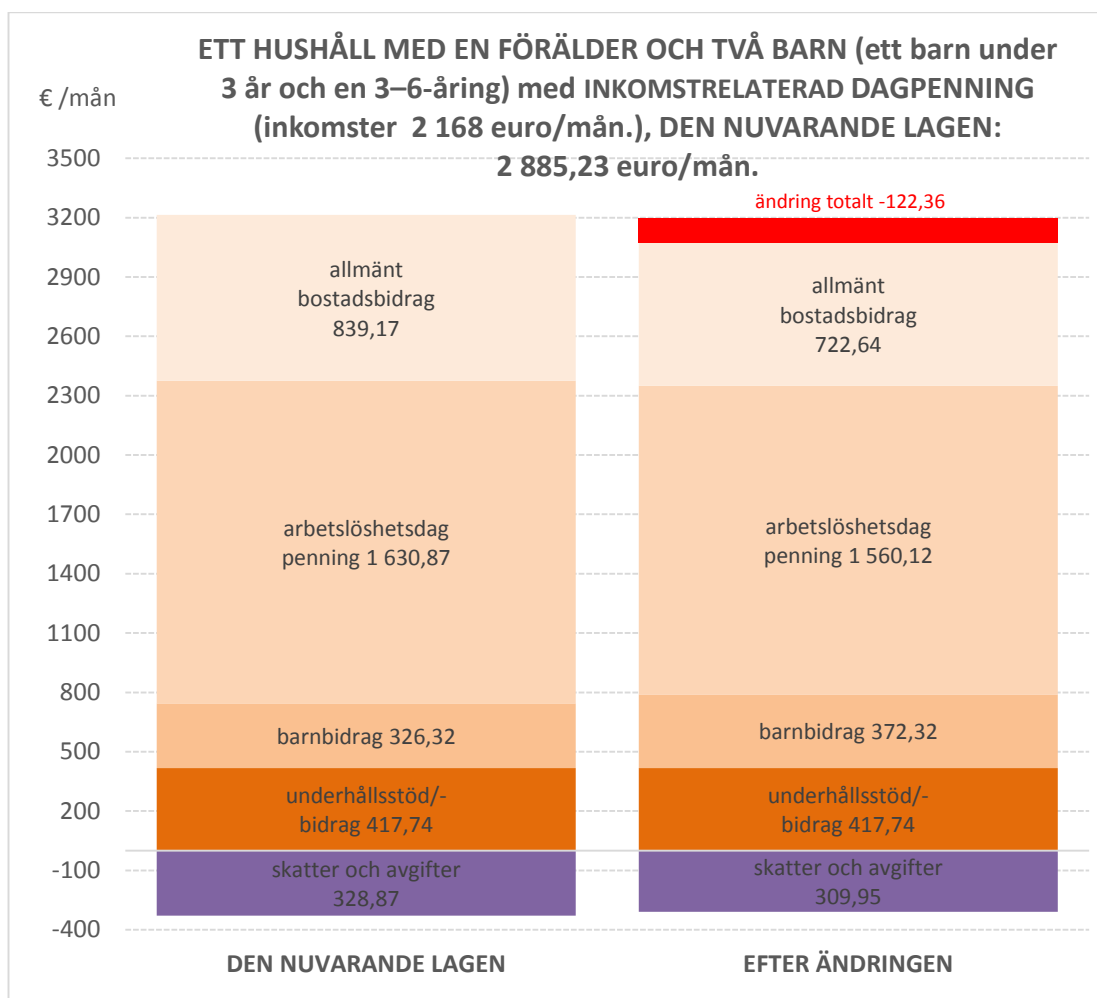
ETT HUSHÅLL MED EN FÖRÄLDER OCH TVÅ BARN (ett barn under 3 år och en 3–6-åring) med INKOMSTRELATERAD DAGPENNING (inkomster 2 168 euro/mån.), DEN NUVARANDE LAGEN: 2 885,23 euro/mån.

€ /mån

3500
3200
2900
2600
2300
2000
1700
1400
1100
800
500
200
-100
-400

ändring totalt -122,36

allmänt bostadsbidrag 839,17

arbetslöshetsdag penning 1 630,87

barnbidrag 326,32

underhållsstöd/-bidrag 417,74

skatter och avgifter 328,87

allmänt bostadsbidrag 722,64

arbetslöshetsdag penning 1 560,12

barnbidrag 372,32

underhållsstöd/-bidrag 417,74

skatter och avgifter 309,95

DEN NUVARANDE LAGEN

EFTER ÄNDRINGEN